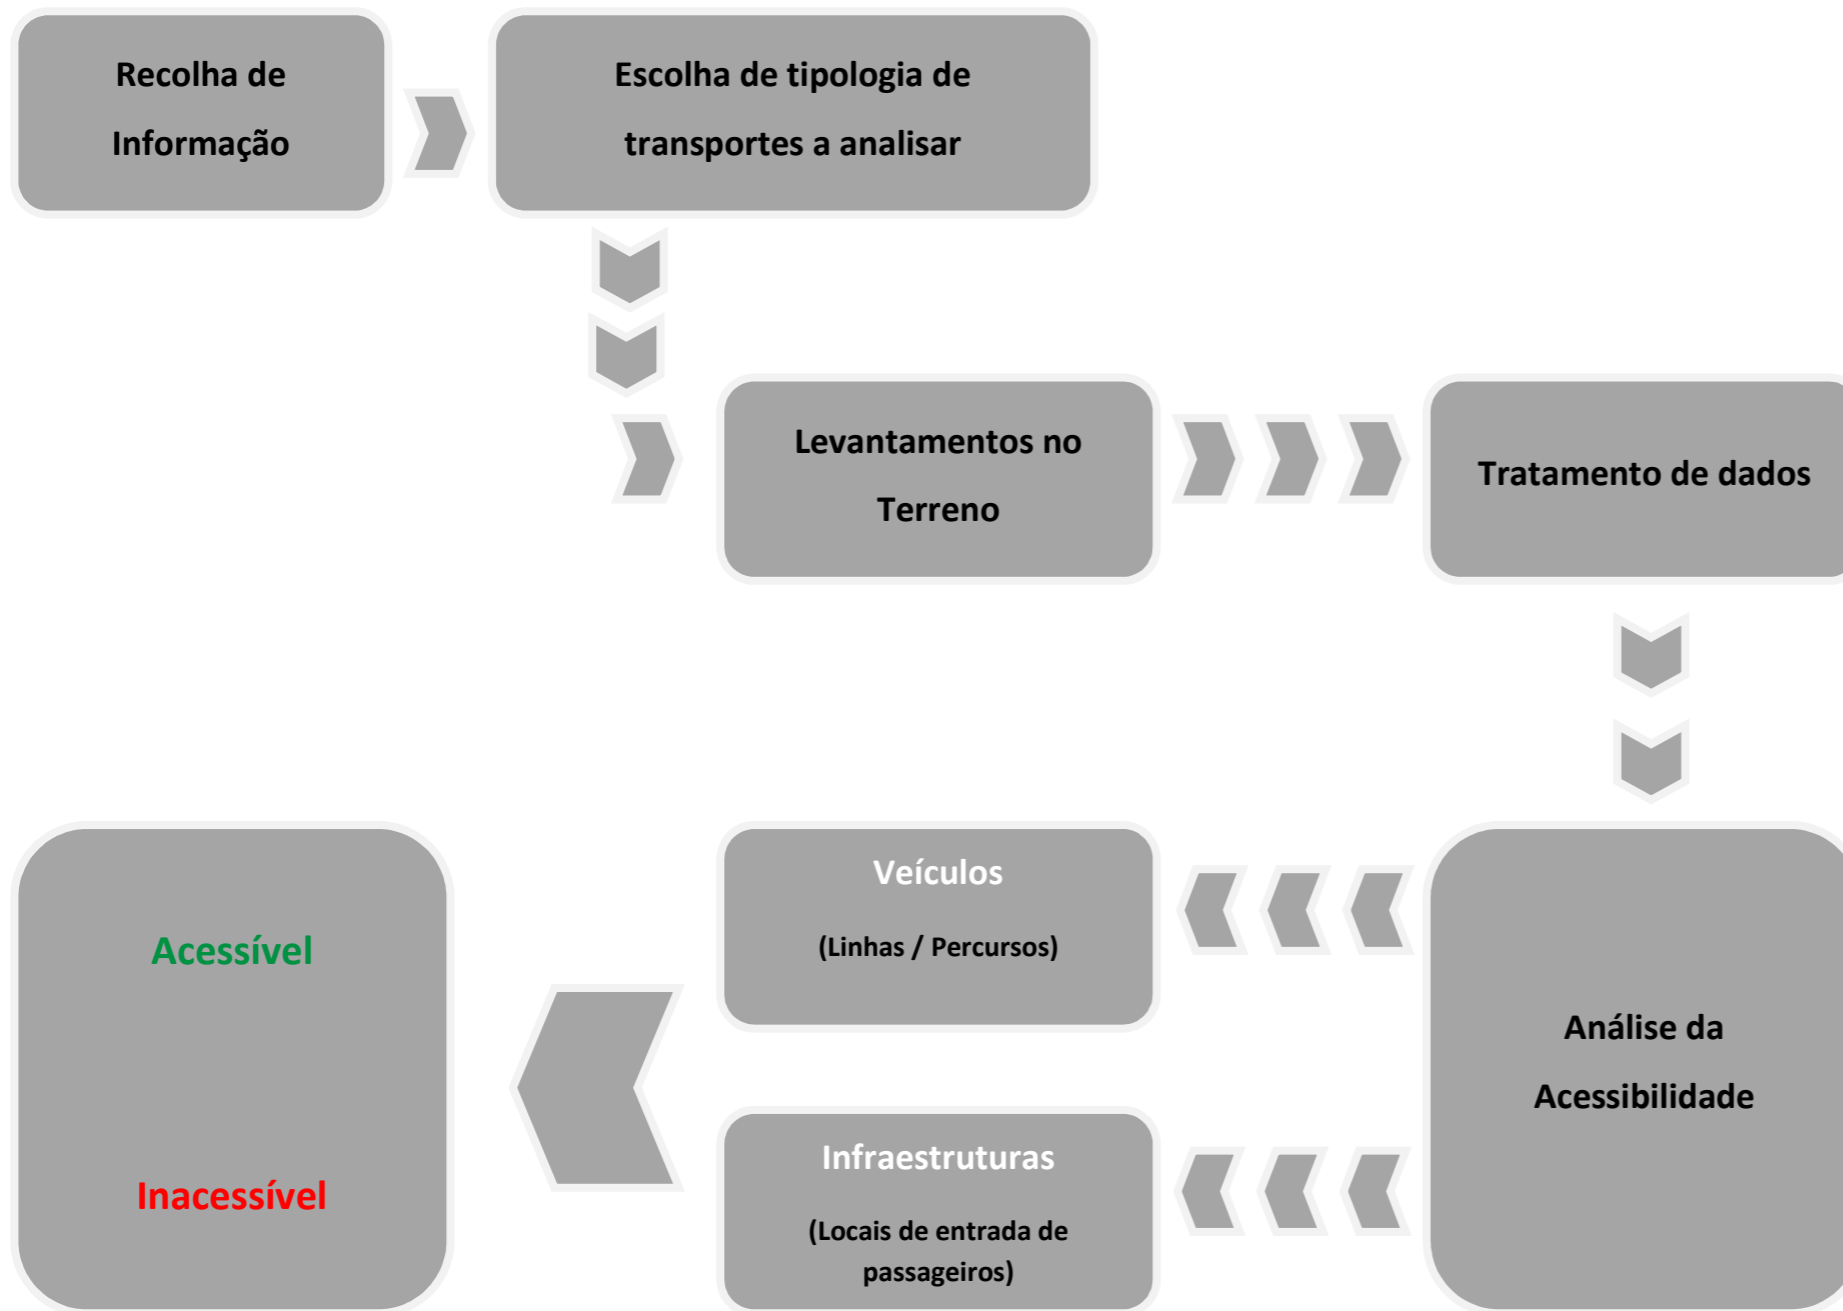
Recolha de Informação

Escolha de tipologia de transportes a analisar

Levantamentos no Terreno

Tratamento de dados

Análise da Acessibilidade

Veículos

(Linhas / Percursos)

Infraestruturas

(Locais de entrada de passageiros)

Acessível

Inacessível